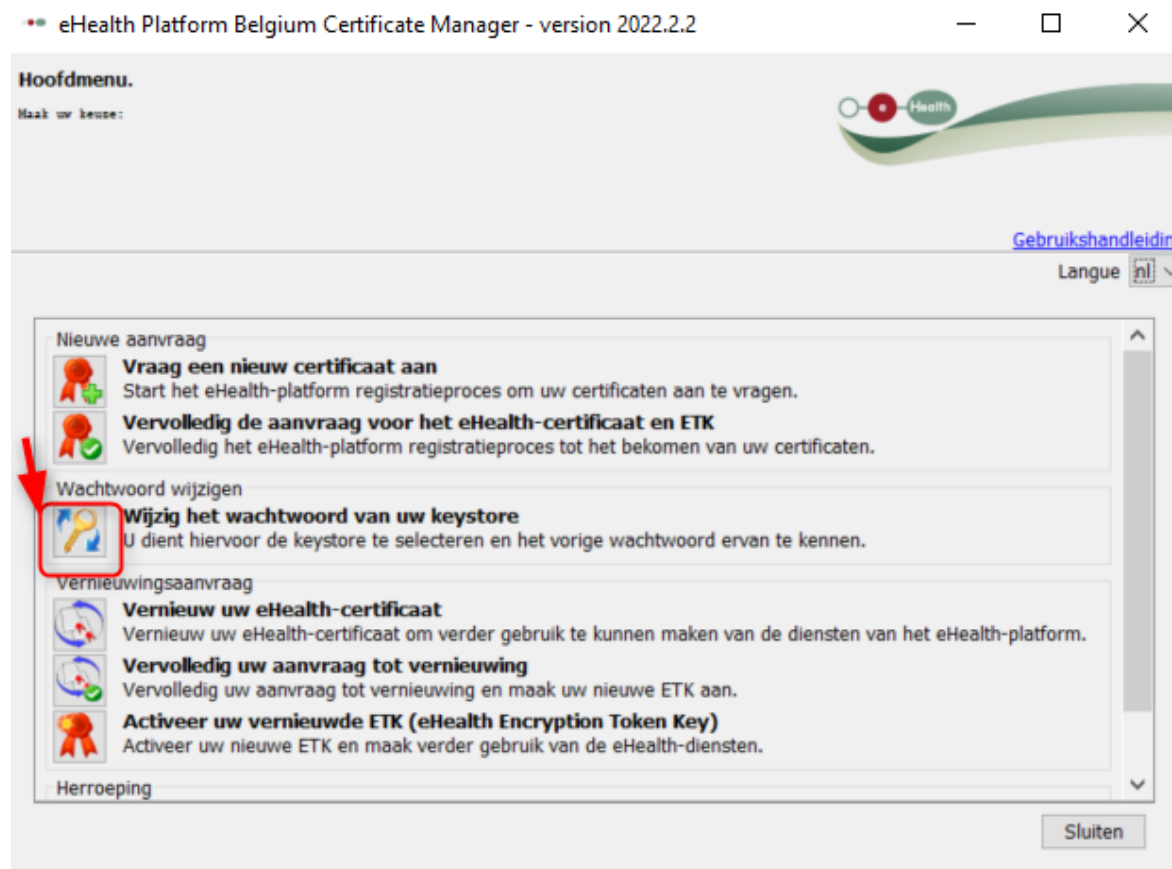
eHealth Platform Belgium Certificate Manager - version 2022.2.2

Hoofdmenu.

Maak uw keuze:

Health

Gebruikshandleidin

Langue nl

Nieuwe aanvraag

**Vraag een nieuw certificaat aan**
Start het eHealth-platform registratieproces om uw certificaten aan te vragen.

**Vervolledig de aanvraag voor het eHealth-certificaat en ETK**
Vervolledig het eHealth-platform registratieproces tot het bekomen van uw certificaten.

Wachtwoord wijzigen

**Wijzig het wachtwoord van uw keystore**
U dient hiervoor de keystore te selecteren en het vorige wachtwoord ervan te kennen.

Vernieuwingsaanvraag

**Vernieuw uw eHealth-certificaat**
Vernieuw uw eHealth-certificaat om verder gebruik te kunnen maken van de diensten van het eHealth-platform.

**Vervolledig uw aanvraag tot vernieuwing**
Vervolledig uw aanvraag tot vernieuwing en maak uw nieuwe ETK aan.

**Activeer uw vernieuwde ETK (eHealth Encryption Token Key)**
Activeer uw nieuwe ETK en maak verder gebruik van de eHealth-diensten.

Herroeping

Sluiten